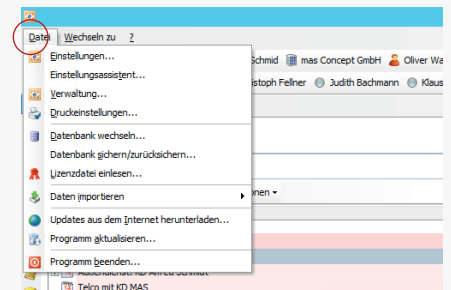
Datei Wechseln zu ?

Einstellungen...
Einstellungsassistent...
Verwaltung...
Druckeinstellungen...
Datenbank wechseln...
Datenbank sichern/zurücksichern...
Lizenzdatei einlesen...
Daten importieren
Updates aus dem Internet herunterladen...
Programm aktualisieren...
Programm beenden...

Schmid mas Concept GmbH Oliver Wa
stoph Fellner Judith Bachmann Klaus
onen
Außendienst: KD Alfred Schmidt
Telco mit KD MAS